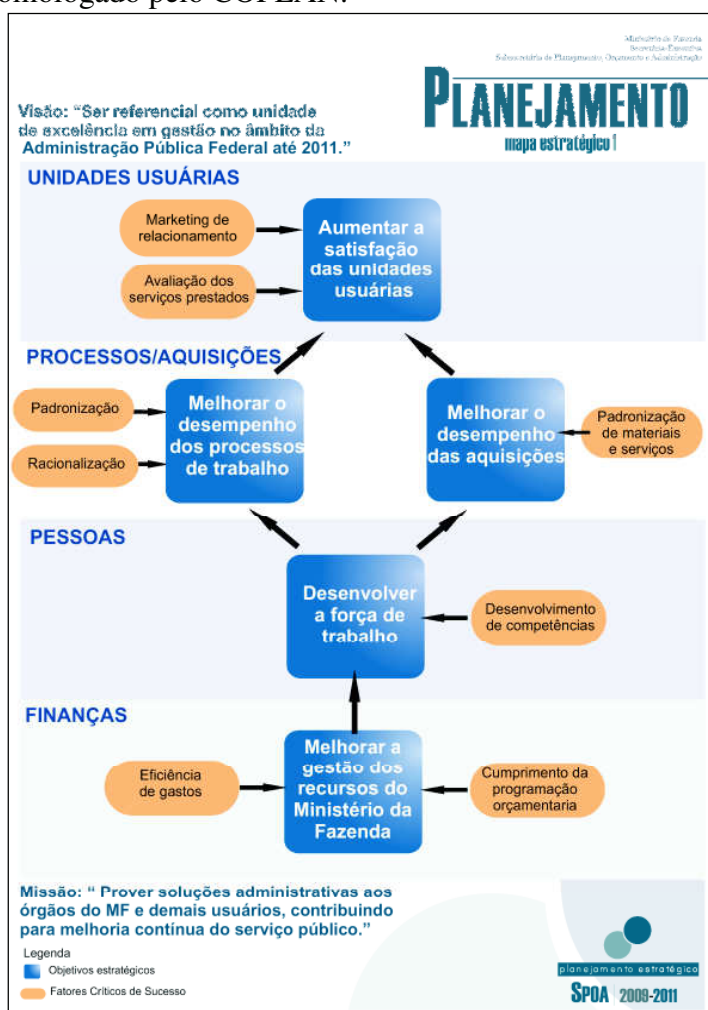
omologado pelo COPLAN.

Ministério da Fazenda
Secretaria-Executiva
Subsecretaria de Planejamento, Orçamento e Administração

PLANEJAMENTO
mapa estratégico I

Visão: "Ser referencial como unidade de excelência em gestão no âmbito da Administração Pública Federal até 2011."

UNIDADES USUÁRIAS

Marketing de relacionamento

Avaliação dos serviços prestados

Aumentar a satisfação das unidades usuárias

PROCESSOS/AQUISIÇÕES

Padronização

Racionalização

Melhorar o desempenho dos processos de trabalho

Melhorar o desempenho das aquisições

Padronização de materiais e serviços

PESSOAS

Desenvolver a força de trabalho

Desenvolvimento de competências

FINANÇAS

Eficiência de gastos

Melhorar a gestão dos recursos do Ministério da Fazenda

Cumprimento da programação orçamentaria

Missão: " Prover soluções administrativas aos órgãos do MF e demais usuários, contribuindo para melhoria contínua do serviço público."

Legenda
Objetivos estratégicos
Fatores Críticos de Sucesso

planejamento estratégico
SPOA 2009-2011